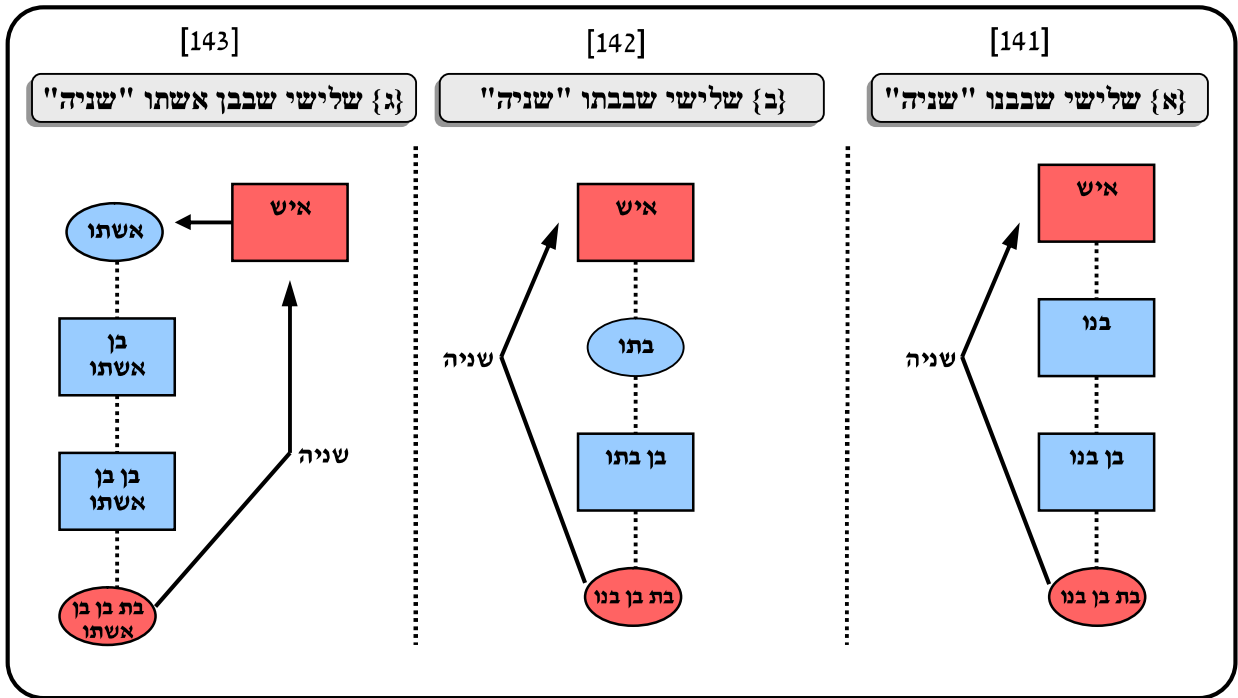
[141]

{א} שלישי שבבנו "שניה"

איש

בנו

בן בנו

בת בן בנו

שניה

[142]

{ב} שלישי שבבתו "שניה"

איש

בתו

בן בתו

בת בן בנו

שניה

[143]

{ג} שלישי שבבן אשתו "שניה"

איש

אשתו

בן אשתו

בן בן אשתו

בת בן בן אשתו

שניה